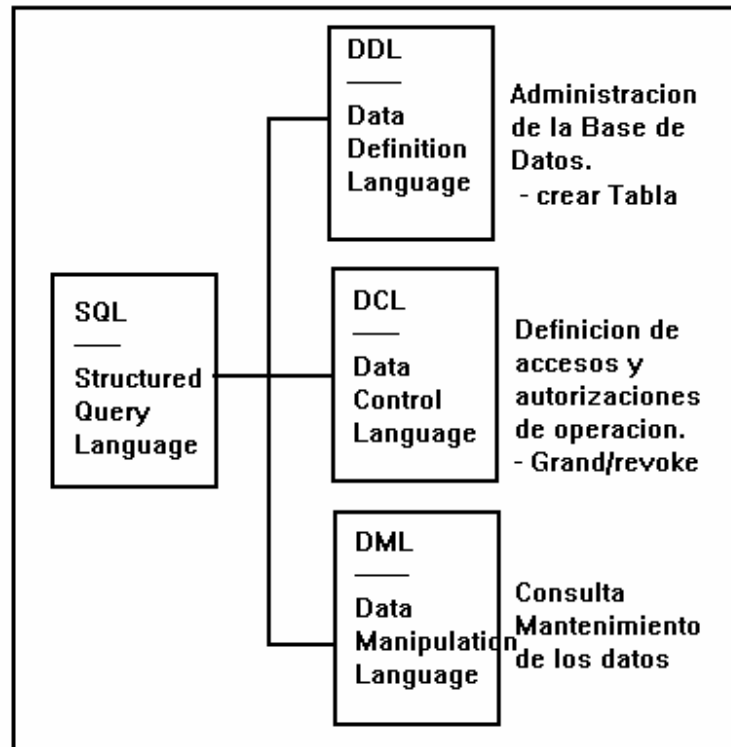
SQL
Structured Query Language

DDL
Data Definition Language

Administracion de la Base de Datos.
- crear Tabla

DCL
Data Control Language

Definicion de accesos y autorizaciones de operacion.
- Grand/revoke

DML
Data Manipulation Language

Consulta Mantenimiento de los datos